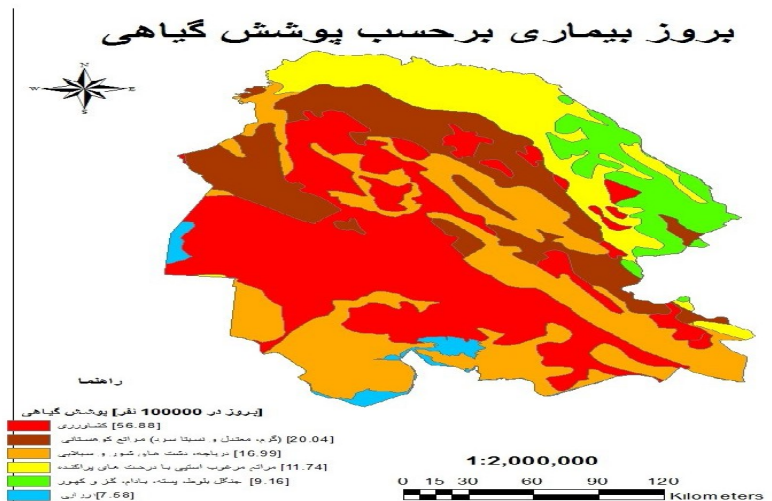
بروز بیماری برحسب پوشش گیاهی

N
W E
S

راهنما

[بروز در 100000 نفر] پوشش گیاهی
[56.88] کشاورزی
[20.04] (گرم، معتدل و نسبتا سرد) مراتع کوهستانی
[16.99] دریاچه، دشت های شور و سیلابی
[11.74] مراتع مرغوب استپی با درخت های پراکنده
[9.16] جنگل بلوط، پسته، بادام، گز و کهور
[7.58] اراضی

1:2,000,000

0 15 30 60 90 120
Kilometers